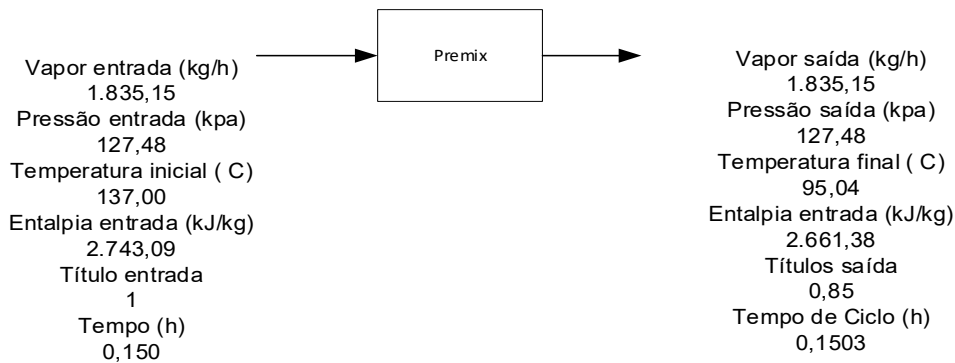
Vapor entrada (kg/h)
1.835,15
Pressão entrada (kpa)
127,48
Temperatura inicial ( C)
137,00
Entalpia entrada (kJ/kg)
2.743,09
Título entrada
1
Tempo (h)
0,150

Premix

Vapor saída (kg/h)
1.835,15
Pressão saída (kpa)
127,48
Temperatura final ( C)
95,04
Entalpia entrada (kJ/kg)
2.661,38
Títulos saída
0,85
Tempo de Ciclo (h)
0,1503